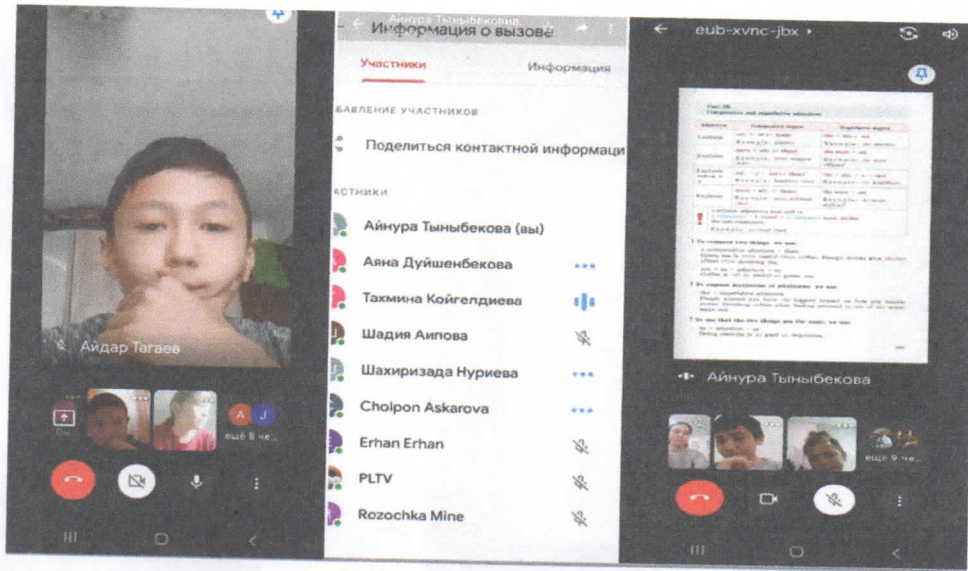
Айдар Тагаев

A J

ещё 8 че...

Айнура Тыныбекова
Информация о вызове

Участники

Информация

БАВЛЕНИЕ УЧАСТНИКОВ

Поделиться контактной информаци

АСТНИКИ

Айнура Тыныбекова (вы)

Аяна Дуйшенбекова

Тахмина Койгелдиева

Шадия Аипова

Шахиризада Нуриева

Cholpon Askarova

Erhan Erhan

PLTV

Rozochka Mine

eub-xvnc-jbx

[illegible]

Айнура Тыныбекова

ещё 9 че...